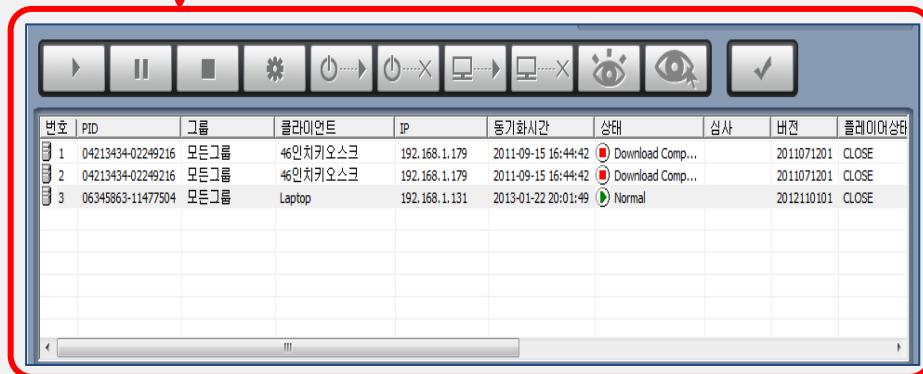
| 번호 | PID | 그룹 | 클라이언트 | IP | 동기화시간 | 상태 | 심사 | 버전 | 플레이어상태 |
|---|---|---|---|---|---|---|---|---|---|
| 1 | 04213434-02249216 | 모든그룹 | 46인치키오스크 | 192.168.1.179 | 2011-09-15 16:44:42 | Download Comp... | | 2011071201 | CLOSE |
| 2 | 04213434-02249216 | 모든그룹 | 46인치키오스크 | 192.168.1.179 | 2011-09-15 16:44:42 | Download Comp... | | 2011071201 | CLOSE |
| 3 | 06345863-11477504 | 모든그룹 | Laptop | 192.168.1.131 | 2013-01-22 20:01:49 | Normal | | 2012110101 | CLOSE |